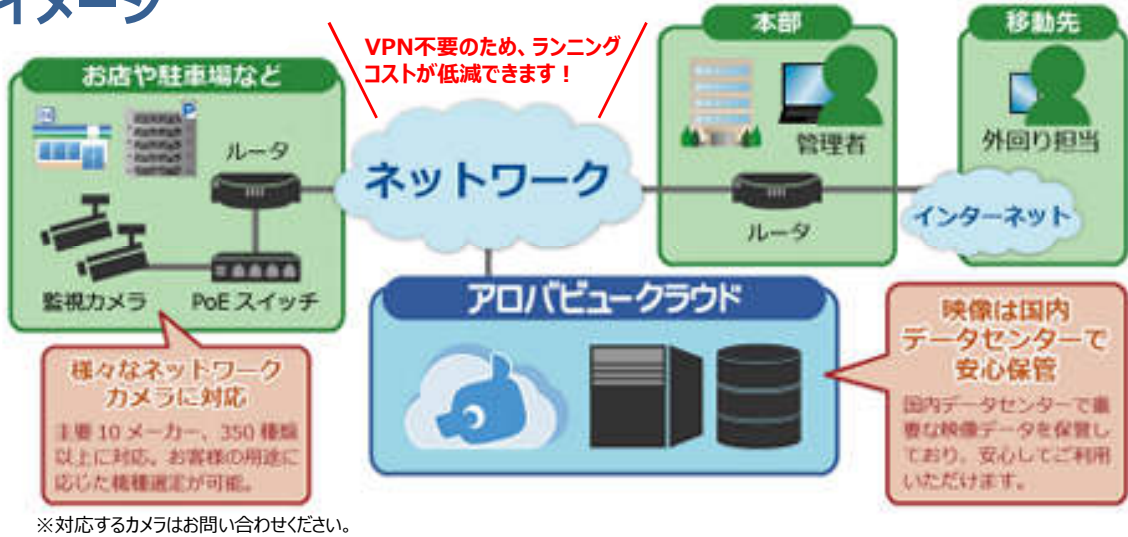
イメージ

VPN不要のため、ランニングコストが低減できます！

お店や駐車場など

ルータ

監視カメラ

PoEスイッチ

ネットワーク

本部

管理者

ルータ

移動先

外回り担当

インターネット

アロバビュークラウド

様々なネットワークカメラに対応

主要10メーカー、350種類以上に対応。お客様の用途に応じた機種選定が可能。

映像は国内データセンターで安心保管

国内データセンターで重要な映像データを保管しており、安心してご利用いただけます。

※対応するカメラはお問い合わせください。